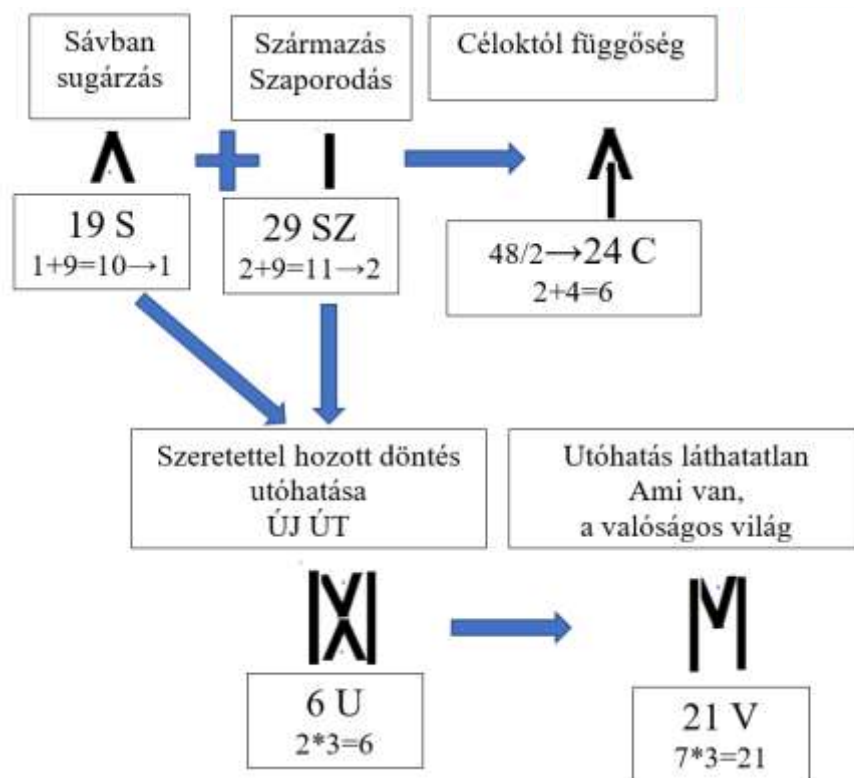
Sávban sugárzás

Származás Szaporodás

Céloktól függőség

19 S
1+9=10→1

29 SZ
2+9=11→2

48/2→24 C
2+4=6

Szeretettel hozott döntés utóhatása
ÚJ ÚT

Utóhatás láthatatlan
Ami van,
a valóságos világ

6 U
2*3=6

21 V
7*3=21